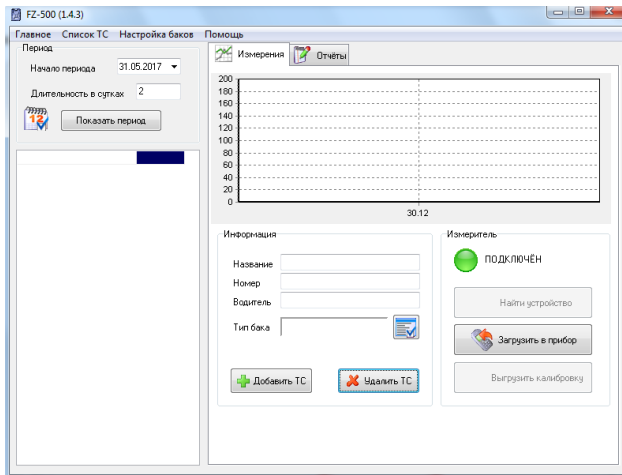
FZ-500 (1.4.3)

Главное Список ТС Настройка баков Помощь

Период

Начало периода 31.05.2017

Длительность в сутках 2

12

Показать период

Измерения Отчёты

200
180
160
140
120
100
80
60
40
20
0

30.12

Информация

Название

Номер

Водитель

Тип бака

Добавить ТС

Удалить ТС

Измеритель

ПОДКЛЮЧЁН

Найти устройство

Загрузить в прибор

Выгрузить калибровку